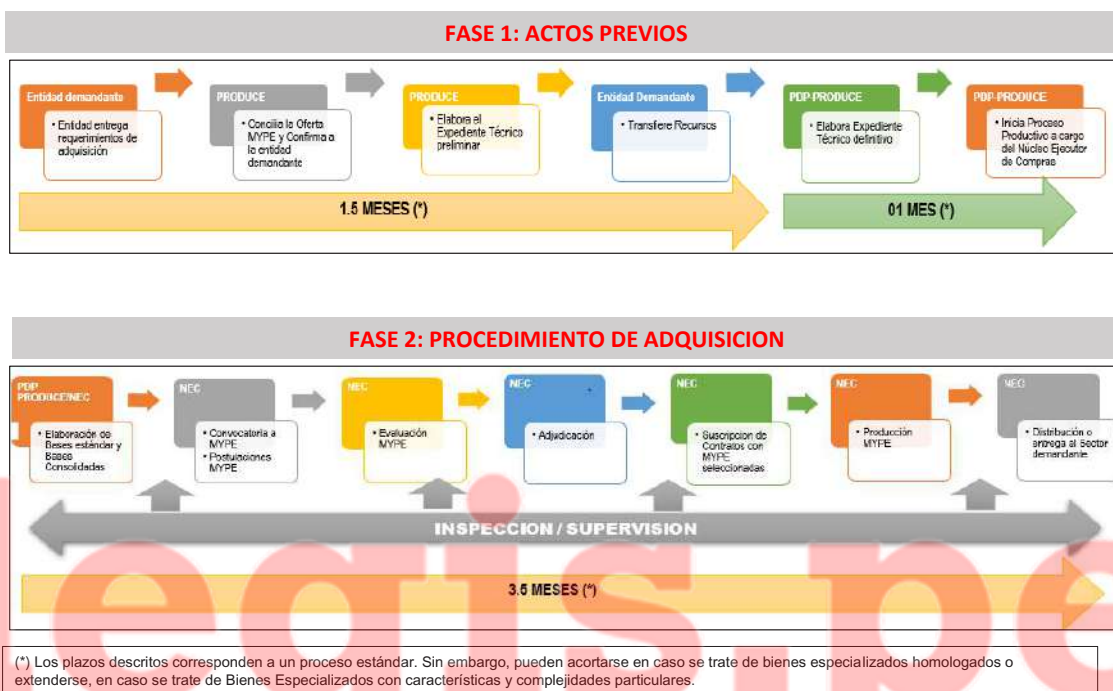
FASE 1: ACTOS PREVIOS

Entidad demandante
• Entidad entrega requerimientos de adquisición

PRODUCE
• Concilia la Oferta MYPE y Confirma a la entidad demandante

PRODUCE
• Elabora el Expediente Técnico preliminar

Entidad Demandante
• Transfiere Recursos

PDP-PRODUCE
• Elabora Expediente Técnico definitivo

PDP-PRODUCE
• Inicia Proceso Productivo a cargo del Núcleo Ejecutor de Compras

1.5 MESES (*)

01 MES (*)

FASE 2: PROCEDIMIENTO DE ADQUISICION

PDP PRODUCE/NEC
• Elaboración de Bases estándar y Bases Consolidadas

NEC
• Convocatoria a MYPE
• Postulaciones MYPE

NEC
• Evaluación MYPE

NEC
• Adjudicación

NEC
• Suscripcion de Contratos con MYPE seleccionadas

NEC
• Producción MYPE

NEC
• Distribución o entrega al Sector demandante

INSPECCION / SUPERVISION

3.5 MESES (*)

(*) Los plazos descritos corresponden a un proceso estándar. Sin embargo, pueden acortarse en caso se trate de bienes especializados homologados o extenderse, en caso se trate de Bienes Especializados con características y complejidades particulares.